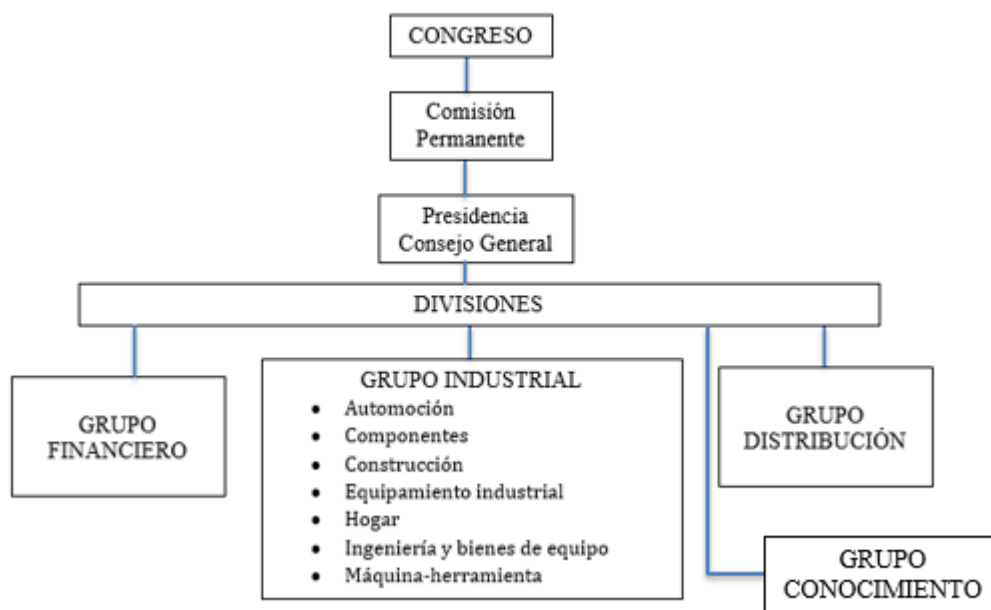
CONGRESO

Comisión Permanente

Presidencia Consejo General

DIVISIONES

GRUPO FINANCIERO

GRUPO INDUSTRIAL
- Automoción
- Componentes
- Construcción
- Equipamiento industrial
- Hogar
- Ingeniería y bienes de equipo
- Máquina-herramienta

GRUPO DISTRIBUCIÓN

GRUPO CONOCIMIENTO